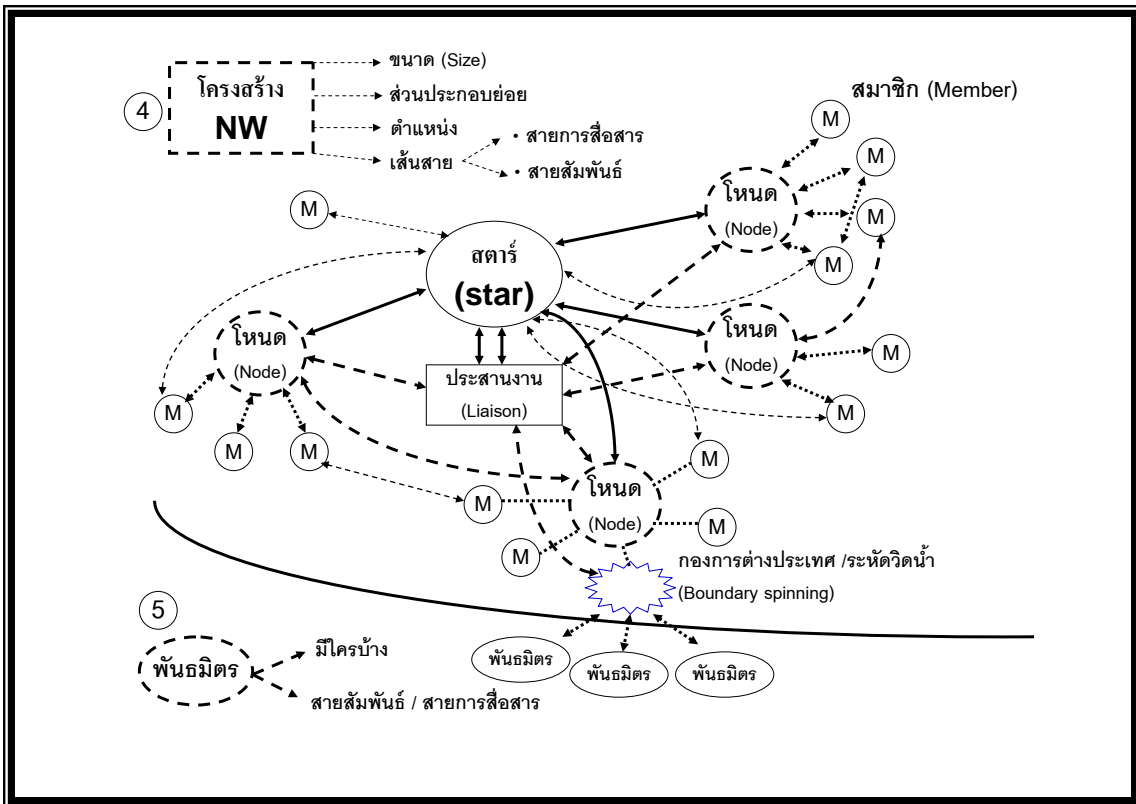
4

โครงสร้าง
NW

ขนาด (Size)
ส่วนประกอบย่อย
ตำแหน่ง
เส้นสาย
• สายการสื่อสาร
• สายสัมพันธ์

สมาชิก (Member)

M
M
M
M

โหนด
(Node)

M

สตาร์
(star)

โหนด
(Node)

โหนด
(Node)

M

ประสานงาน
(Liaison)

M
M
M
M

M

M

โหนด
(Node)

M

M

กองการต่างประเทศ /ระหัดวิดน้ำ
(Boundary spinning)

5

พันธมิตร

มีใครบ้าง

สายสัมพันธ์ / สายการสื่อสาร

พันธมิตร
พันธมิตร
พันธมิตร